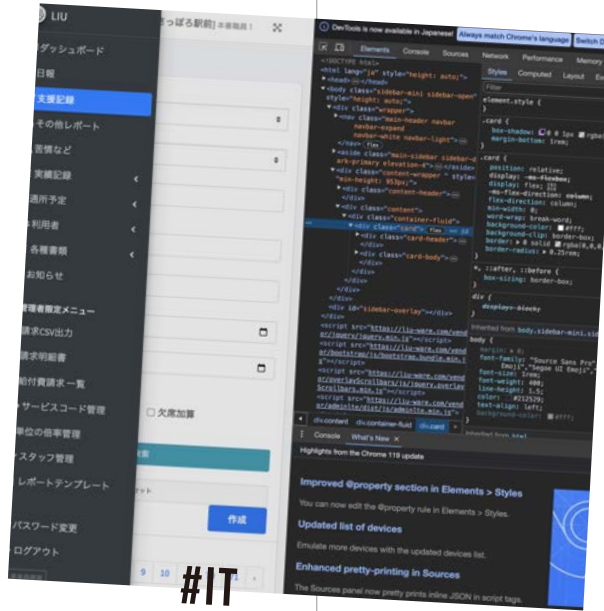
LIU
ダッシュボード
日報
支援記録
その他レポート
苦情など
実績記録
通所予定
利用者
各種書類
お知らせ
管理者限定メニュー
請求CSV出力
請求明細書
給付費請求一覧
サービスコード管理
単位の倍率管理
スタッフ管理
レポートテンプレート
パスワード変更
ログアウト

さっぽろ駅前] 本部職員 1
欠席加算
作成
9 10

DevTools is now available in Japanese!
Always match Chrome's language
Switch D
Elements Console Sources Network Performance Memory
Styles Computed Layout
Filter
element.style {
}
.card {
box-shadow: 0 0 1px rgba
margin-bottom: 1rem;
}
.card {
position: relative;
display: -ms-flexbox;
display: flex;
-ms-flex-direction: column;
flex-direction: column;
min-width: 0;
word-wrap: break-word;
background-color: #fff;
background-clip: border-box;
border: 0 solid rgba(0,0,0,
border-radius: 0.25rem;
}
*, ::after, ::before {
box-sizing: border-box;
}
div {
display: block;
}
Inherited from body.sidebar-mini.sid
body {
margin: 0;
font-family: "Source Sans Pro",
Emoji","Segoe UI Emoji",
font-size: 1rem;
font-weight: 400;
line-height: 1.5;
color: #212529;
text-align: left;
background-color: #fff;
<!DOCTYPE html>
<html lang="ja" style="height: auto;">
<head>
<body class="sidebar-mini sidebar-open" style="height: auto;">
<div class="wrapper">
<nav class="main-header navbar navbar-expand navbar-white navbar-light">
</nav>
<aside class="main-sidebar sidebar-dark-primary elevation-4">
<div class="content-wrapper" style="min-height: 853px;">
<div class="content-header">
<div class="content">
<div class="container-fluid">
<div class="card"> == $0
<div class="card-header">
<div class="card-body">
</div>
</div>
</div>
</div>
<div id="sidebar-overlay"></div>
</div>
<script src="https://liu-ware.com/vendor/jquery/jquery.min.js"></script>
<script src="https://liu-ware.com/vendor/bootstrap/js/bootstrap.bundle.min.js"></script>
<script src="https://liu-ware.com/vendor/overlayScrollbars/js/jquery.overlayScrollbars.min.js"></script>
<script src="https://liu-ware.com/vendor/adminlte/dist/js/adminlte.min.js"></script>
div.content div.container-fluid div.card
Console What's New
Highlights from the Chrome 119 update
Improved @property section in Elements > Styles
You can now edit the @property rule in Elements > Styles.
Updated list of devices
Emulate more devices with the updated devices list.
Enhanced pretty-printing in Sources
The Sources panel now pretty prints inline JSON in script tags.

#IT